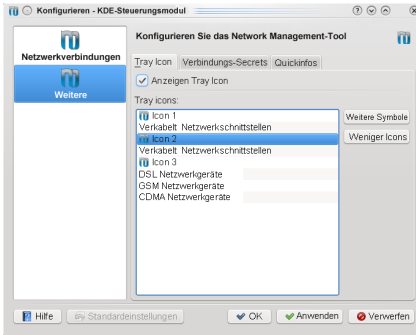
Konfigurieren - KDE-Steuerungsmodul

Netzwerkverbindungen
Weitere

Konfigurieren Sie das Network Management-Tool

Tray Icon
Verbindungs-Secrets
Quickinfos

Anzeigen Tray Icon

Tray icons:
Icon 1
Verkabelt Netzwerkschnittstellen
Icon 2
Verkabelt Netzwerkschnittstellen
Icon 3
DSL Netzwerkgeräte
GSM Netzwerkgeräte
CDMA Netzwerkgeräte

Weitere Symbole
Weniger Icons

Hilfe
Standardeinstellungen
OK
Anwenden
Verwerfen